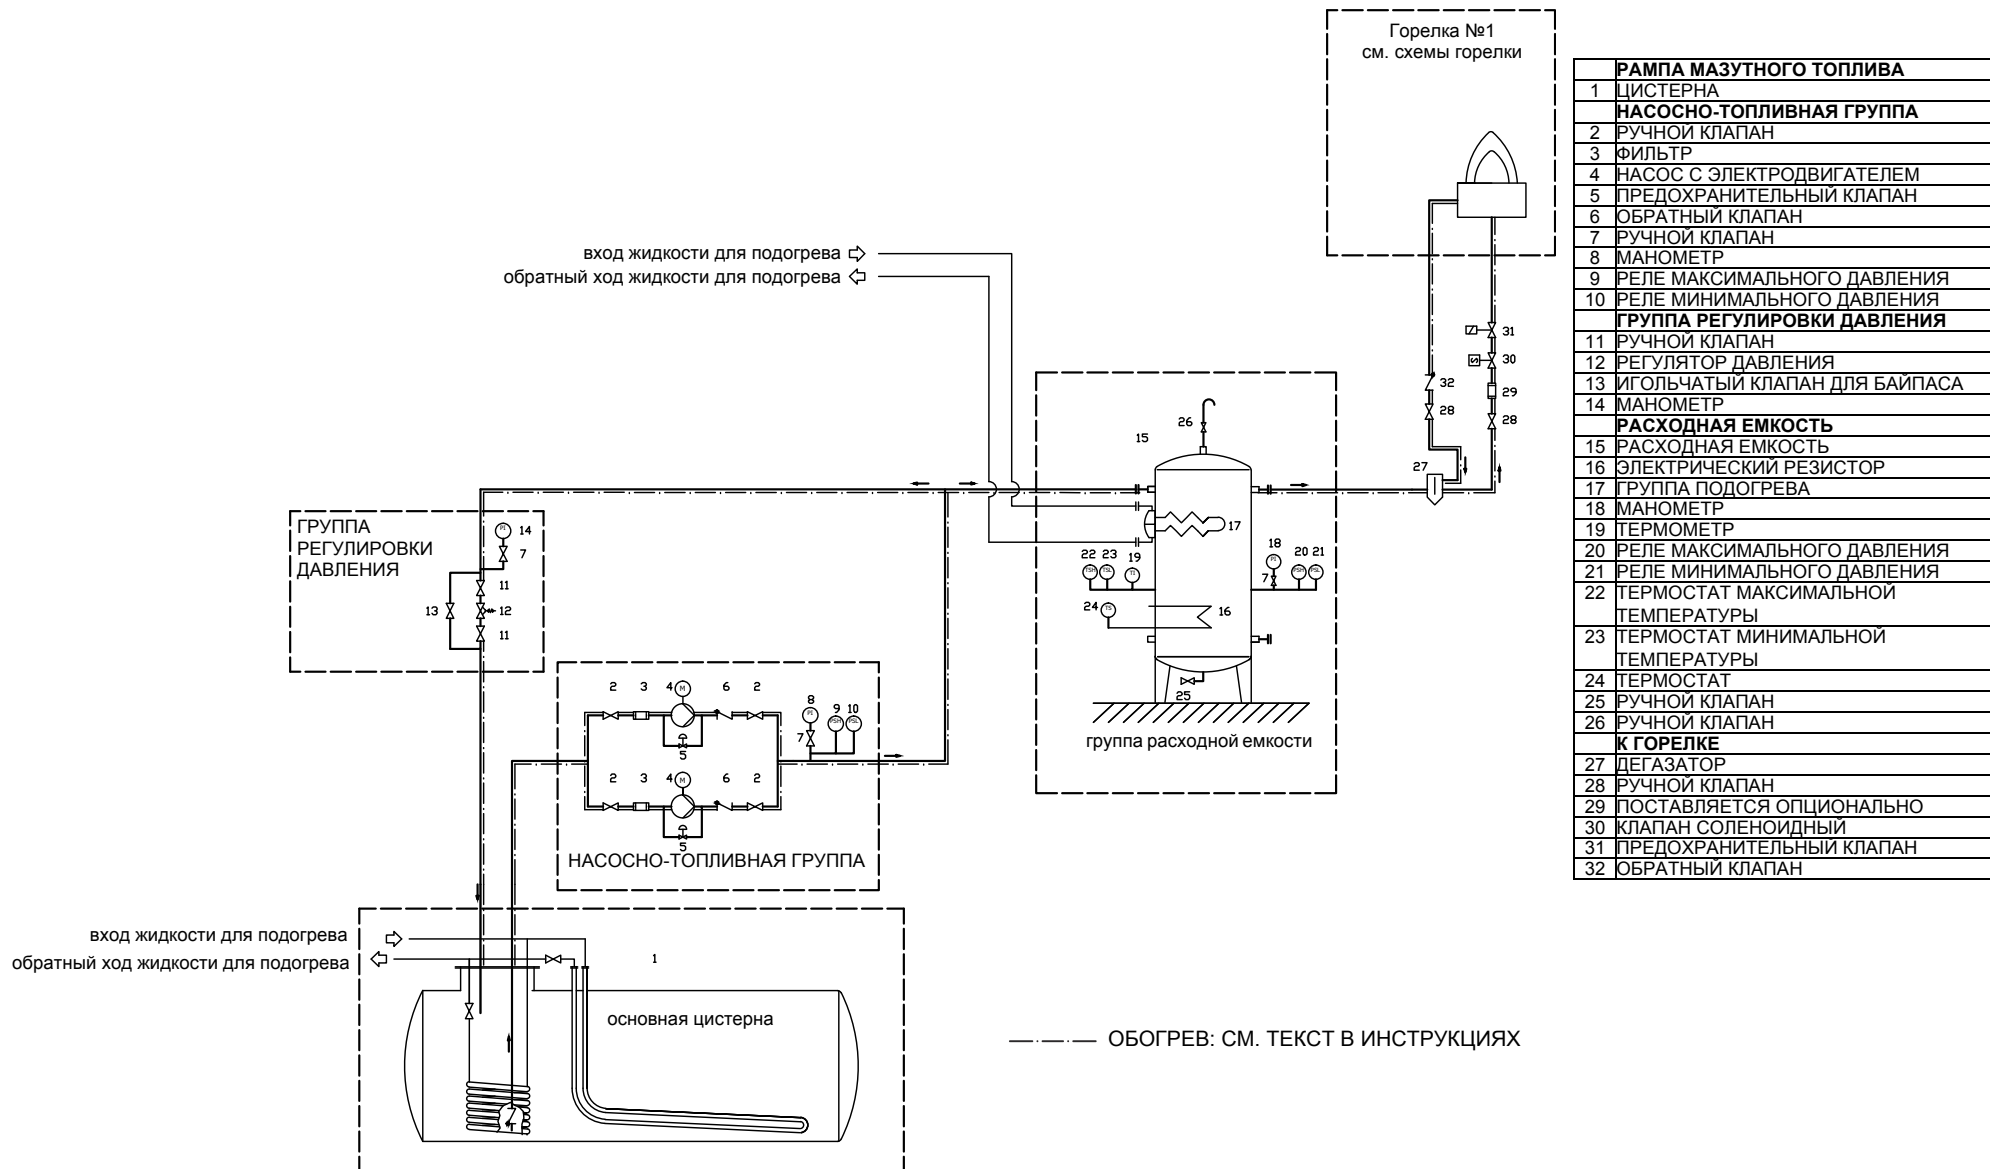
Горелка №1
см. схемы горелки

| | РАМПА МАЗУТНОГО ТОПЛИВА |
|---|---|
| 1 | ЦИСТЕРНА |
| | НАСОСНО-ТОПЛИВНАЯ ГРУППА |
| 2 | РУЧНОЙ КЛАПАН |
| 3 | ФИЛЬТР |
| 4 | НАСОС С ЭЛЕКТРОДВИГАТЕЛЕМ |
| 5 | ПРЕДОХРАНИТЕЛЬНЫЙ КЛАПАН |
| 6 | ОБРАТНЫЙ КЛАПАН |
| 7 | РУЧНОЙ КЛАПАН |
| 8 | МАНОМЕТР |
| 9 | РЕЛЕ МАКСИМАЛЬНОГО ДАВЛЕНИЯ |
| 10 | РЕЛЕ МИНИМАЛЬНОГО ДАВЛЕНИЯ |
| | ГРУППА РЕГУЛИРОВКИ ДАВЛЕНИЯ |
| 11 | РУЧНОЙ КЛАПАН |
| 12 | РЕГУЛЯТОР ДАВЛЕНИЯ |
| 13 | ИГОЛЬЧАТЫЙ КЛАПАН ДЛЯ БАЙПАСА |
| 14 | МАНОМЕТР |
| | РАСХОДНАЯ ЕМКОСТЬ |
| 15 | РАСХОДНАЯ ЕМКОСТЬ |
| 16 | ЭЛЕКТРИЧЕСКИЙ РЕЗИСТОР |
| 17 | ГРУППА ПОДОГРЕВА |
| 18 | МАНОМЕТР |
| 19 | ТЕРМОМЕТР |
| 20 | РЕЛЕ МАКСИМАЛЬНОГО ДАВЛЕНИЯ |
| 21 | РЕЛЕ МИНИМАЛЬНОГО ДАВЛЕНИЯ |
| 22 | ТЕРМОСТАТ МАКСИМАЛЬНОЙ ТЕМПЕРАТУРЫ |
| 23 | ТЕРМОСТАТ МИНИМАЛЬНОЙ ТЕМПЕРАТУРЫ |
| 24 | ТЕРМОСТАТ |
| 25 | РУЧНОЙ КЛАПАН |
| 26 | РУЧНОЙ КЛАПАН |
| | К ГОРЕЛКЕ |
| 27 | ДЕГАЗАТОР |
| 28 | РУЧНОЙ КЛАПАН |
| 29 | ПОСТАВЛЯЕТСЯ ОПЦИОНАЛЬНО |
| 30 | КЛАПАН СОЛЕНОИДНЫЙ |
| 31 | ПРЕДОХРАНИТЕЛЬНЫЙ КЛАПАН |
| 32 | ОБРАТНЫЙ КЛАПАН |

вход жидкости для подогрева
обратный ход жидкости для подогрева

31 30 32 29 28 28 27

15 26 17 18 22 23 19 20 21 7 24 16 25

группа расходной емкости

ГРУППА РЕГУЛИРОВКИ ДАВЛЕНИЯ
14 7 11 13 12 11

2 3 4 M 6 2 8 9 10 7 5
2 3 4 M 6 2 5
НАСОСНО-ТОПЛИВНАЯ ГРУППА

вход жидкости для подогрева
обратный ход жидкости для подогрева
1
основная цистерна

ОБОГРЕВ: СМ. ТЕКСТ В ИНСТРУКЦИЯХ